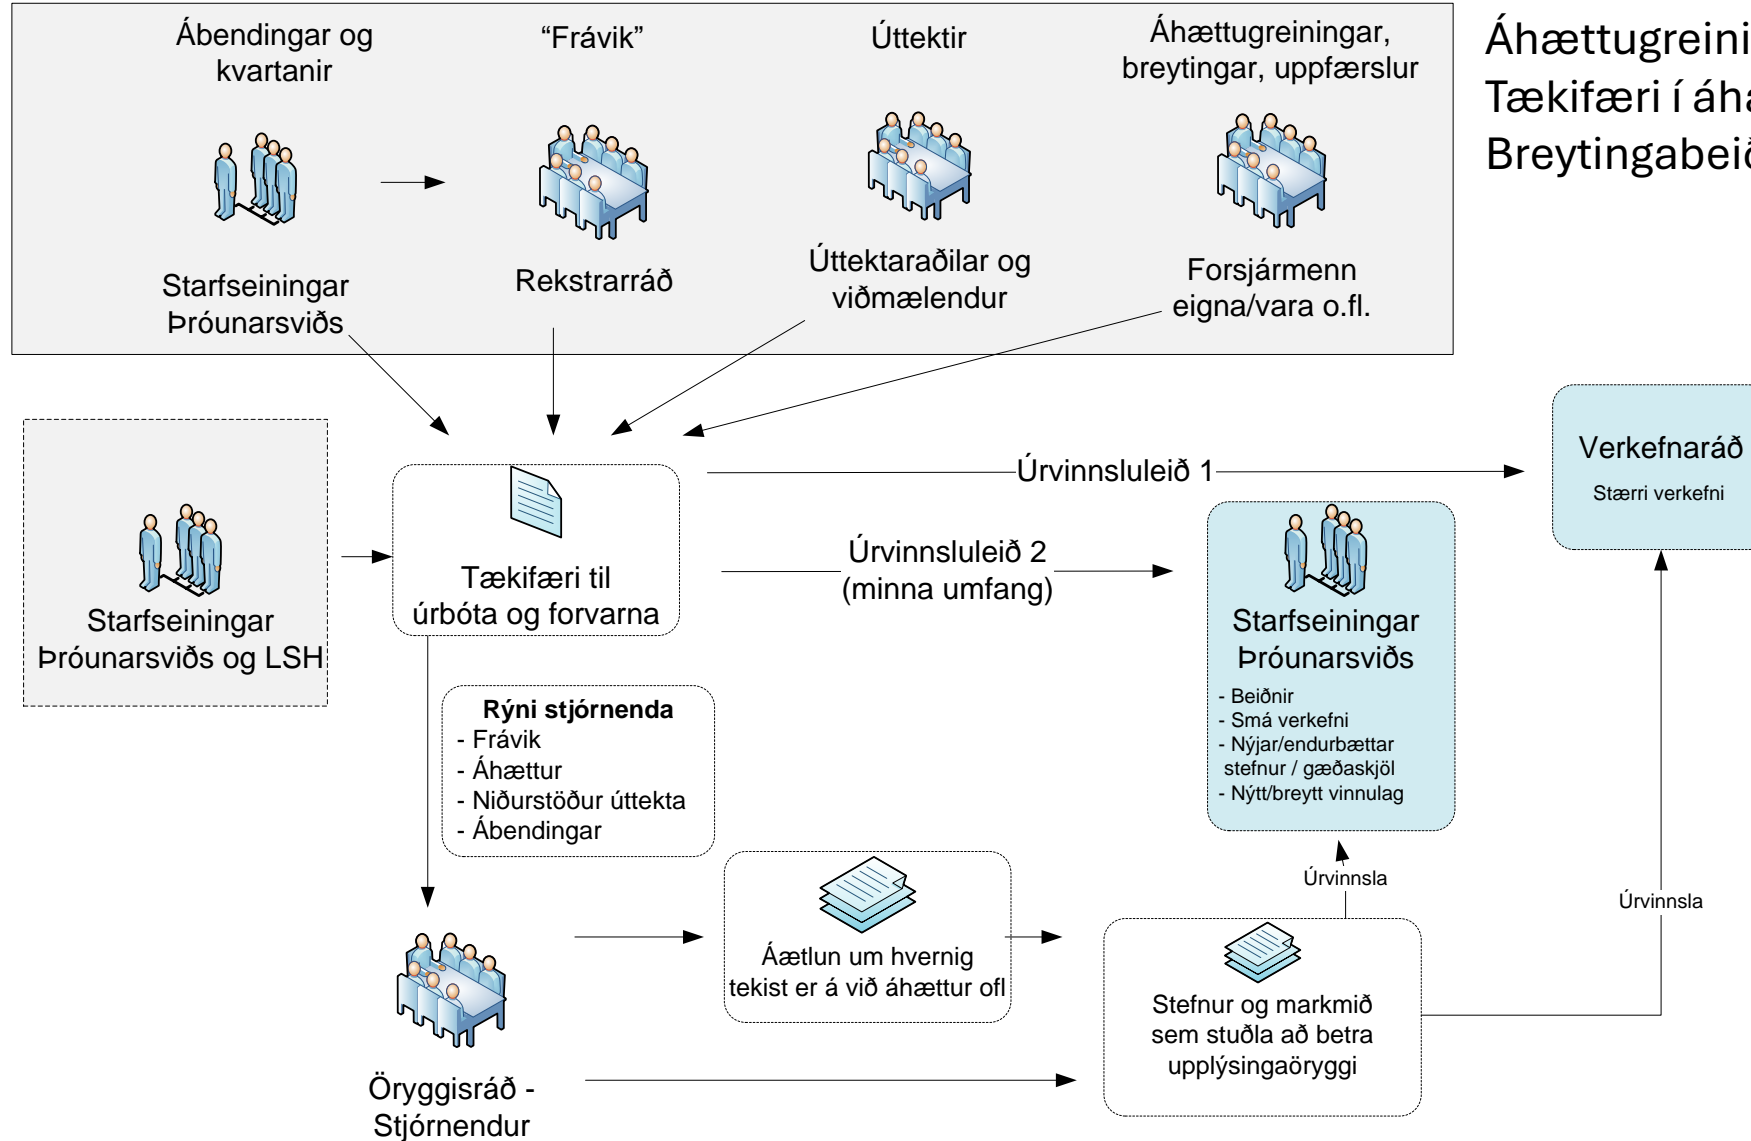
Ábendingar og kvartanir

“Frávik”

Úttektir

Áhættugreiningar, breytingar, uppfærslur

Áhættugreini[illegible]
Tækifæri í áh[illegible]
Breytingabei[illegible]

Starfseiningar Þróunarsviðs

Rekstrarráð

Úttektaraðilar og viðmælendur

Forsjármenn eigna/vara o.fl.

Starfseiningar Þróunarsviðs og LSH

Tækifæri til úrbóta og forvarna

Úrvinnsluleið 1

Verkefnaráð

Stærri verkefni

Úrvinnsluleið 2 (minna umfang)

Starfseiningar Þróunarsviðs

- Beiðnir
- Smá verkefni
- Nýjar/endurbættar stefnur / gæðaskjöl
- Nýtt/breytt vinnulag

**Rýni stjórnenda**
- Frávik
- Áhættur
- Niðurstöður úttekta
- Ábendingar

Úrvinnsla

Úrvinnsla

Áætlun um hvernig tekist er á við áhættur ofl

Stefnur og markmið sem stuðla að betra upplýsingaöryggi

Öryggisráð - Stjórnendur